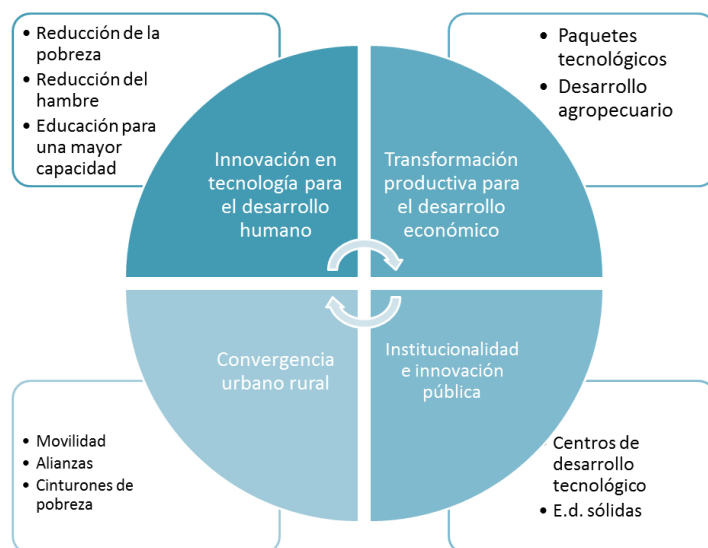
• Reducción de la pobreza
• Reducción del hambre
• Educación para una mayor capacidad

• Paquetes tecnológicos
• Desarrollo agropecuario

Innovación en tecnología para el desarrollo humano

Transformación productiva para el desarrollo económico

Convergencia urbano rural

Institucionalidad e innovación pública

• Movilidad
• Alianzas
• Cinturones de pobreza

Centros de desarrollo tecnológico
• E.d. sólidas